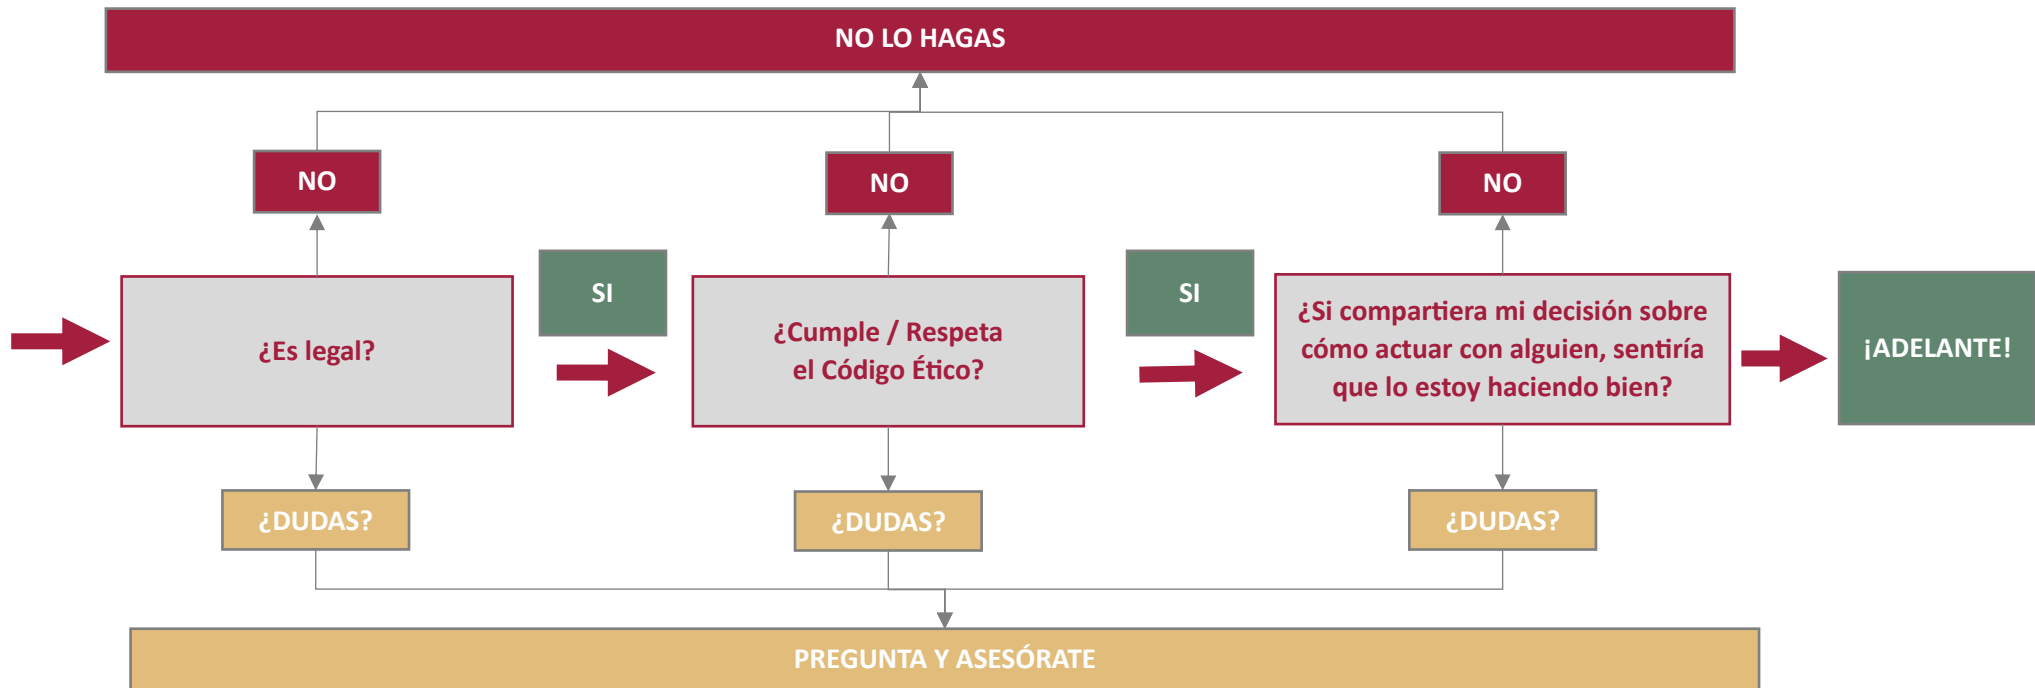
NO LO HAGAS

NO

NO

NO

¿Es legal?

SI

¿Cumple / Respeta el Código Ético?

SI

¿Si compartiera mi decisión sobre cómo actuar con alguien, sentiría que lo estoy haciendo bien?

¡ADELANTE!

¿DUDAS?

¿DUDAS?

¿DUDAS?

PREGUNTA Y ASESÓRATE